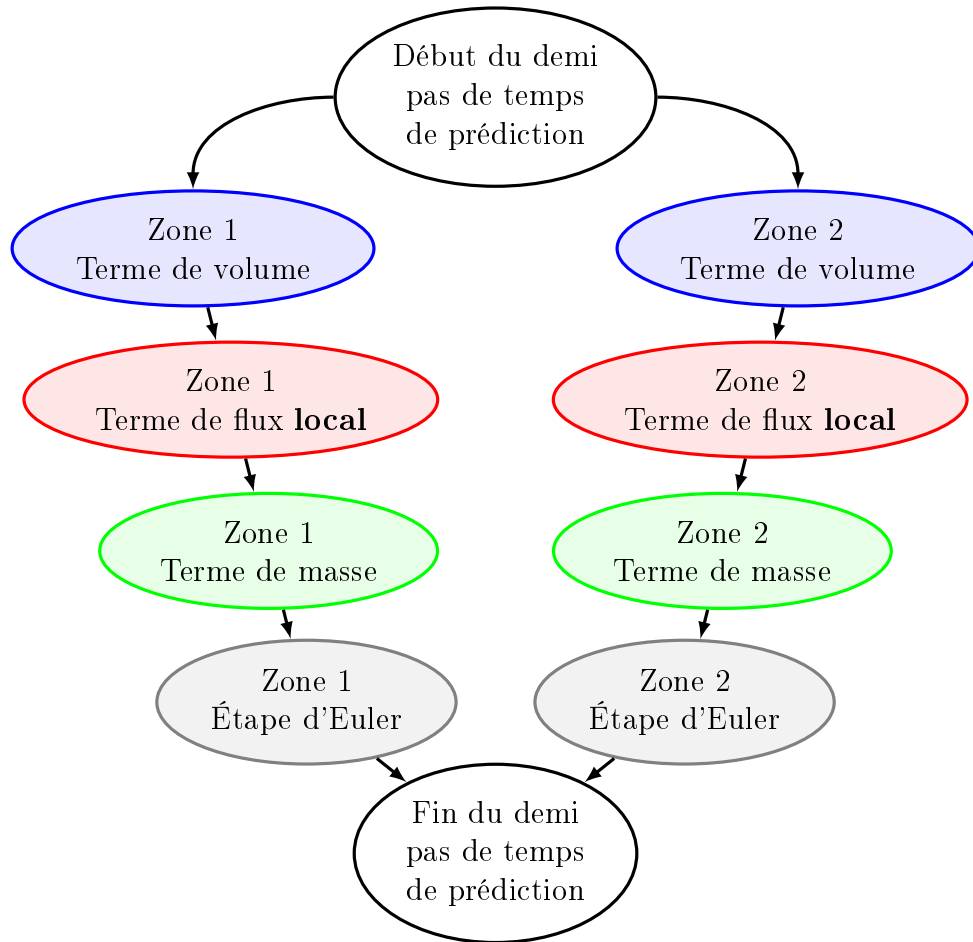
Début du demi pas de temps de prédiction

Zone 1
Terme de volume

Zone 1
Terme de flux **local**

Zone 1
Terme de masse

Zone 1
Étape d'Euler

Zone 2
Terme de volume

Zone 2
Terme de flux **local**

Zone 2
Terme de masse

Zone 2
Étape d'Euler

Fin du demi pas de temps de prédiction